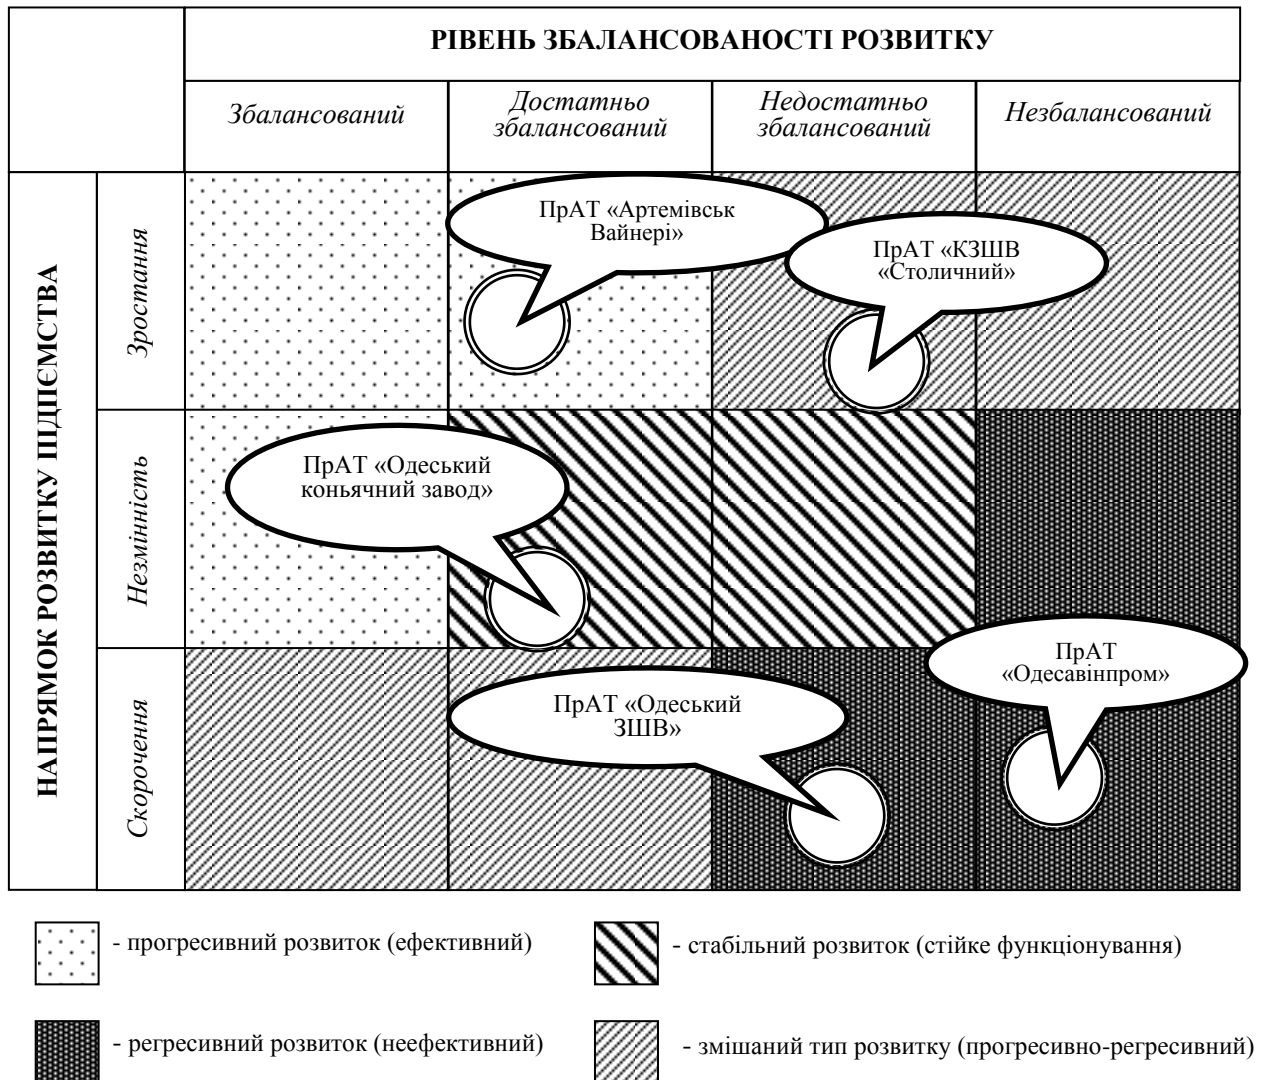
|  |  | РІВЕНЬ ЗБАЛАНСОВАНОСТІ РОЗВИТКУ | | | |
|---|---|---|---|---|---|
|  |  | Збалансований | Достатньо збалансований | Недостатньо збалансований | Незбалансований |
| НАПРЯМОК РОЗВИТКУ ПІДПРИЄМСТВА | Зростання |  | ПрАТ «Артемівськ Вайнері» | ПрАТ «КЗШВ «Столичний» |  |
|  | Незмінність | ПрАТ «Одеський коньячний завод» |  |  |  |
|  | Скорочення |  | ПрАТ «Одеський ЗШВ» |  | ПрАТ «Одесавінпром» |

- прогресивний розвиток (ефективний)

- стабільний розвиток (стійке функціонування)

- регресивний розвиток (неефективний)

- змішаний тип розвитку (прогресивно-регресивний)